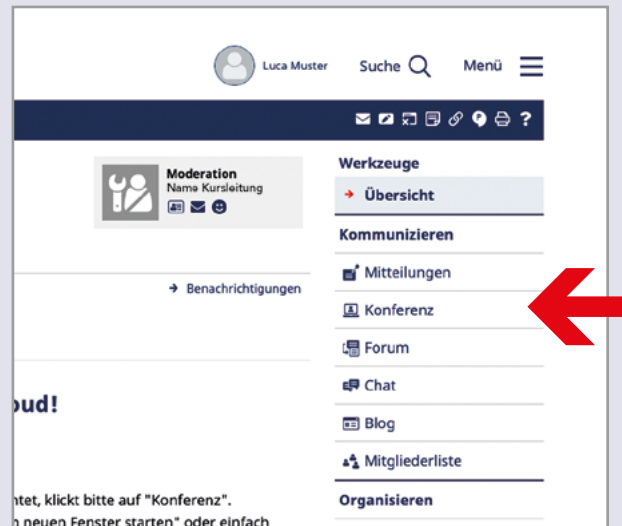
Luca Muster
Suche
Menü

Moderation
Name Kursleitung

Benachrichtigungen

oud!

ntet, klickt bitte auf "Konferenz".
n neuen Fenster starten" oder einfach

Werkzeuge
Übersicht
Kommunizieren
Mitteilungen
Konferenz
Forum
Chat
Blog
Mitgliederliste
Organisieren